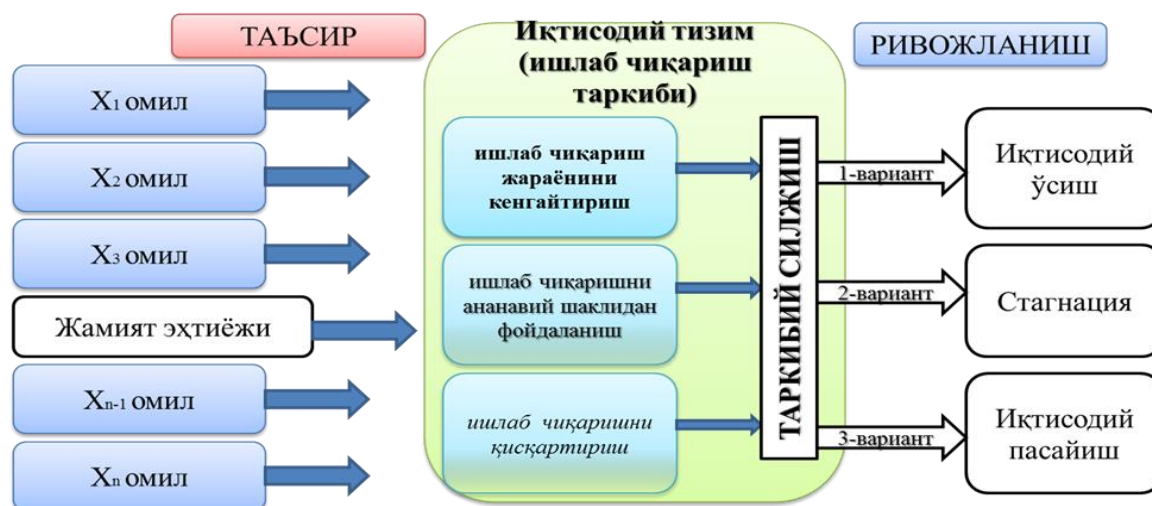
ТАЪСИР

Иқтисодий тизим (ишлаб чиқариш таркиби)

РИВОЖЛАНИШ

$X_1$ омил

$X_2$ омил

$X_3$ омил

Жамият эҳтиёжи

$X_{n-1}$ омил

$X_n$ омил

ишлаб чиқариш жараёнини кенгайтириш

ишлаб чиқаришни ананавий шаклидан фойдаланиш

ишлаб чиқаришни қисқартириш

ТАРКИБИЙ СИЛЖИШ

1-вариант

2-вариант

3-вариант

Иқтисодий ўсиш

Стагнация

Иқтисодий пасайиш